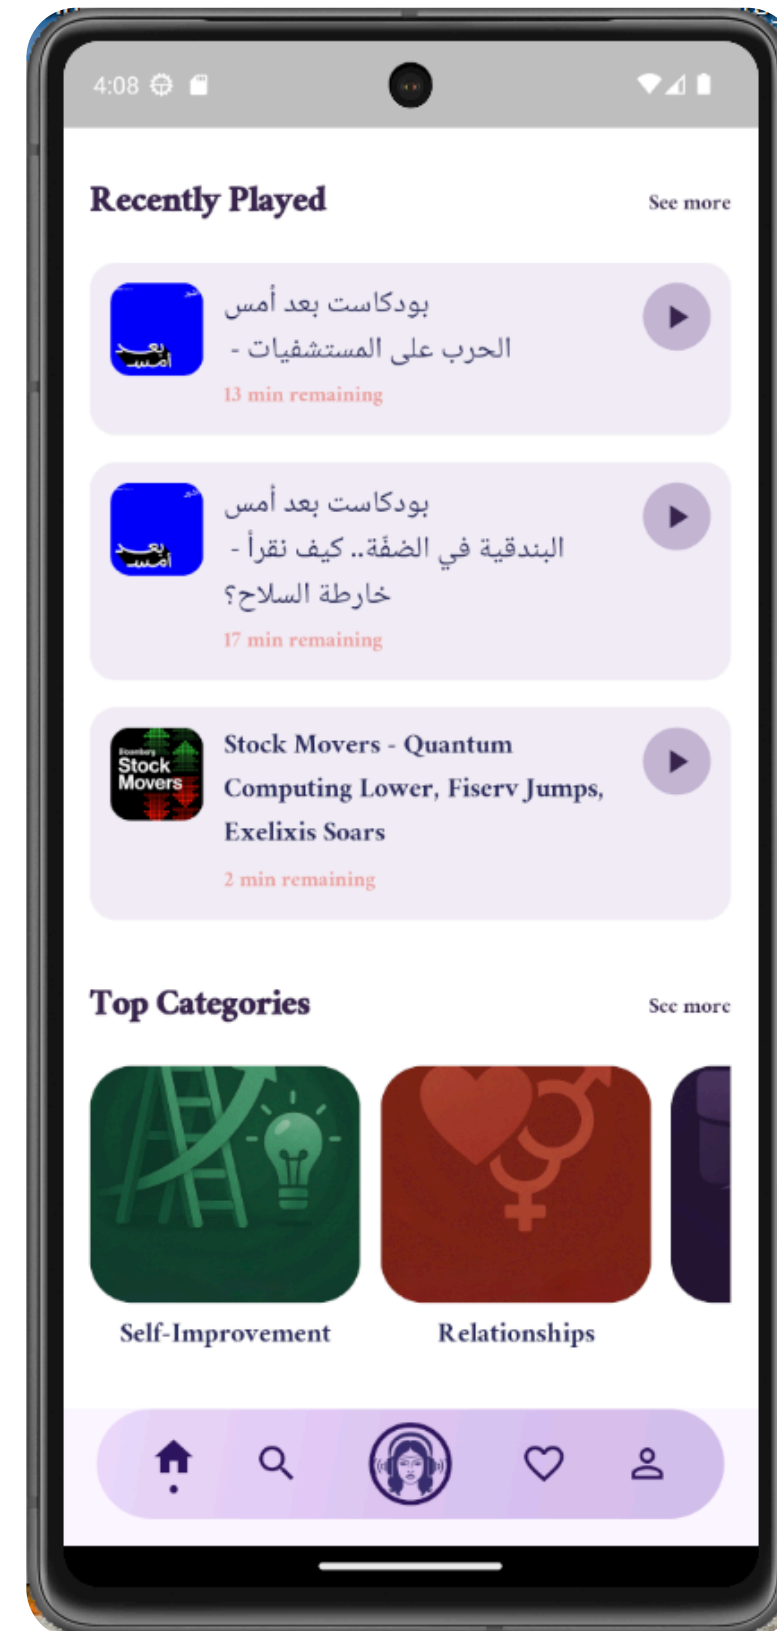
4:08

Recently Played

See more

بعد أمس

بودكاست بعد أمس - الحرب على المستشفيات

13 min remaining

بعد أمس

بودكاست بعد أمس - البندقية في الضفّة.. كيف نقرأ خارطة السلاح؟

17 min remaining

Bloomberg Stock Movers

Stock Movers - Quantum Computing Lower, Fiserv Jumps, Exelixis Soars

2 min remaining

Top Categories

See more

Self-Improvement

Relationships